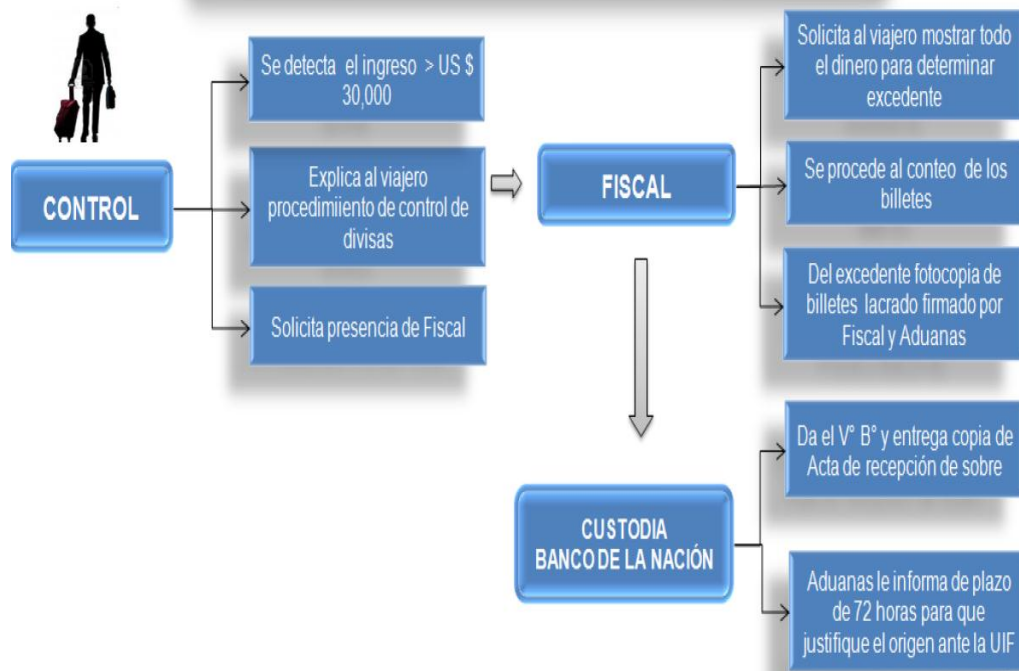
CONTROL

Se detecta el ingreso > US $ 30,000

Explica al viajero procedimiiento de control de divisas

Solicita presencia de Fiscal

FISCAL

Solicita al viajero mostrar todo el dinero para determinar excedente

Se procede al conteo de los billetes

Del excedente fotocopia de billetes lacrado firmado por Fiscal y Aduanas

CUSTODIA BANCO DE LA NACIÓN

Da el V° B° y entrega copia de Acta de recepción de sobre

Aduanas le informa de plazo de 72 horas para que justifique el origen ante la UIF